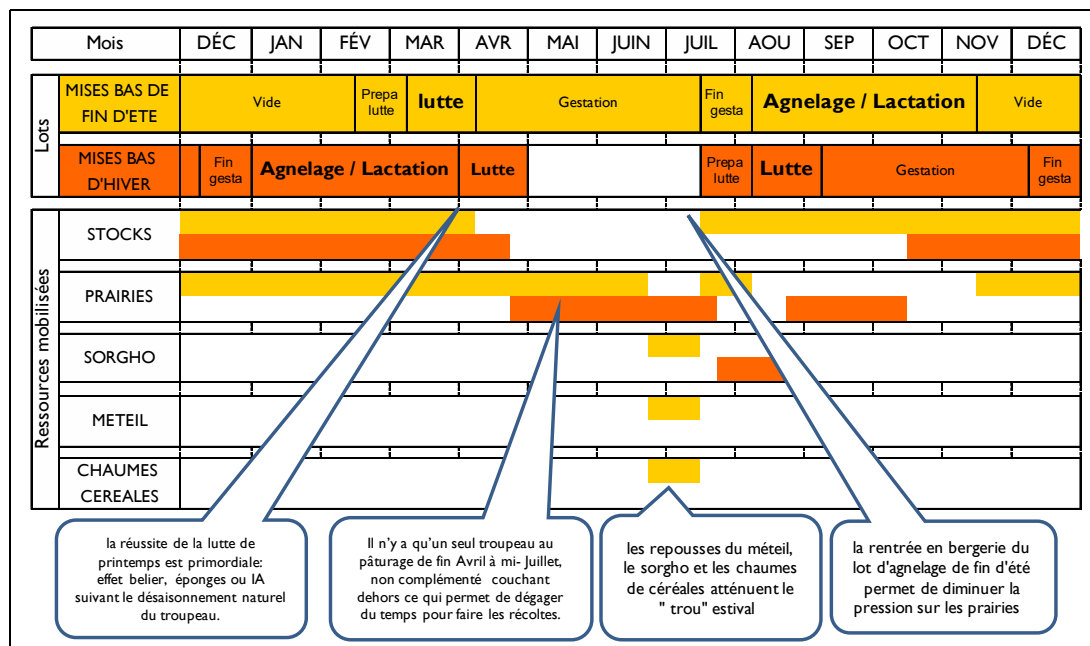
| Mois | DÉC | JAN | FÉV | MAR | AVR | MAI | JUIN | JUIL | AOU | SEP | OCT | NOV | DÉC |
|---|---|---|---|---|---|---|---|---|---|---|---|---|---|

Lots

| MISES BAS DE FIN D'ETE | Vide | Prepa lutte | lutte | Gestation | Fin gesta | Agnelage / Lactation | Vide |
|---|---|---|---|---|---|---|---|
| MISES BAS D'HIVER | Fin gesta | Agnelage / Lactation | Lutte | | Prepa lutte | Lutte | Gestation | Fin gesta |

Ressources mobilisées

STOCKS

PRAIRIES

SORGHO

METEIL

CHAUMES CEREALES

la réussite de la lutte de printemps est primordiale: effet belier, éponges ou IA suivant le désaisonnement naturel du troupeau.

Il n'y a qu'un seul troupeau au pâturage de fin Avril à mi- Juillet, non complémenté couchant dehors ce qui permet de dégager du temps pour faire les récoltes.

les repousses du méteil, le sorgho et les chaumes de céréales atténuent le " trou" estival

la rentrée en bergerie du lot d'agnelage de fin d'été permet de diminuer la pression sur les prairies